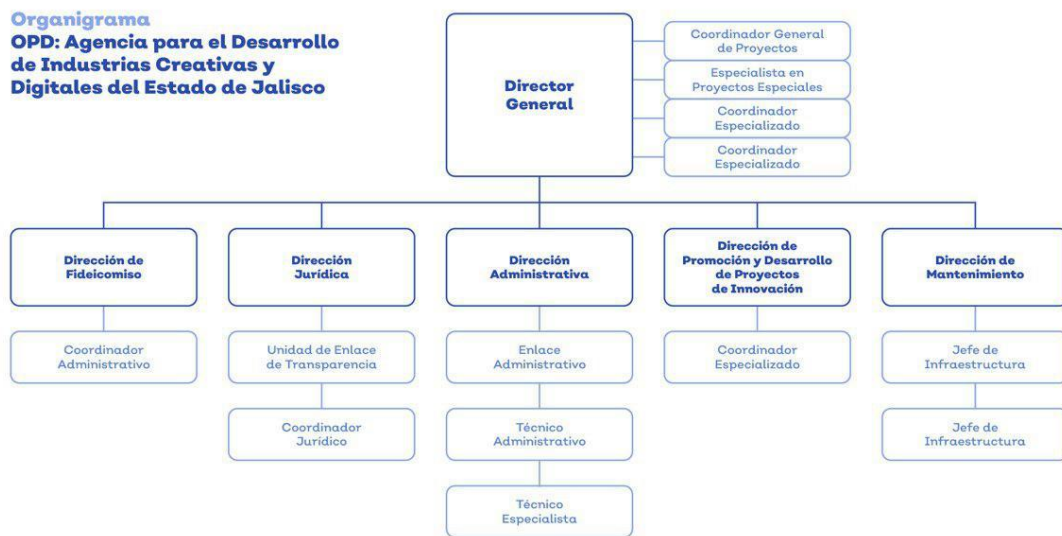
Organigrama
OPD: Agencia para el Desarrollo de Industrias Creativas y Digitales del Estado de Jalisco

Director General

Coordinador General de Proyectos

Especialista en Proyectos Especiales

Coordinador Especializado

Coordinador Especializado

Dirección de Fideicomiso

Coordinador Administrativo

Dirección Jurídica

Unidad de Enlace de Transparencia

Coordinador Jurídico

Dirección Administrativa

Enlace Administrativo

Técnico Administrativo

Técnico Especialista

Dirección de Promoción y Desarrollo de Proyectos de Innovación

Coordinador Especializado

Dirección de Mantenimiento

Jefe de Infraestructura

Jefe de Infraestructura